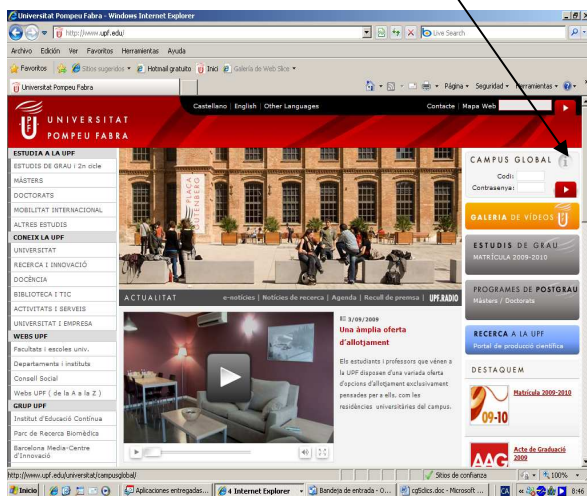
Universitat Pompeu Fabra - Windows Internet Explorer
http://www.upf.edu/
Live Search
Archivo Edición Ver Favoritos Herramientas Ayuda
Favoritos Sitios sugeridos Hotmail gratuito Inici Galería de Web Slice
Universitat Pompeu Fabra
Página Seguridad Herramientas
Castellano | English | Other Languages
Contacte | Mapa Web
UNIVERSITAT POMPEU FABRA
ESTUDIA A LA UPF
ESTUDIS DE GRAU i 2n cicle
MÀSTERS
DOCTORATS
MOBILITAT INTERNACIONAL
ALTRES ESTUDIS
CONEIX LA UPF
UNIVERSITAT
RECERCA I INNOVACIÓ
DOCÈNCIA
BIBLIOTECA I TIC
ACTIVITATS I SERVEIS
UNIVERSITAT I EMPRESA
WEBS UPF
Facultats i escoles univ.
Departaments i instituts
Consell Social
Webs UPF ( de la A a la Z )
GRUP UPF
Institut d'Educació Contínua
Parc de Recerca Biomèdica
Barcelona Media-Centre d'Innovació
PLAÇA GUTENBERG
ACTUALITAT
e-notícies | Notícies de recerca | Agenda | Recull de premsa | UPF.RADIO
3/09/2009
Una àmplia oferta d'allotjament
Els estudiants i professors que vénen a la UPF disposen d'una variada oferta d'opcions d'allotjament exclusivament pensades per a ells, com les residències universitàries del campus.
CAMPUS GLOBAL
Codi:
Contrasenya:
GALERIA DE VÍDEOS
ESTUDIS DE GRAU
MATRÍCULA 2009-2010
PROGRAMES DE POSTGRAU
Màsters / Doctorats
RECERCA A LA UPF
Portal de producció científica
DESTAQUEM
09-10
Matrícula 2009-2010
AAG
Acte de Graduació 2009
http://www.upf.edu/universitat/campusglobal/
Sitios de confianza
100%
Inicio
Aplicaciones entregadas...
4 Internet Explorer
Bandeja de entrada - O...
cgticlics.doc - Microsoft ...